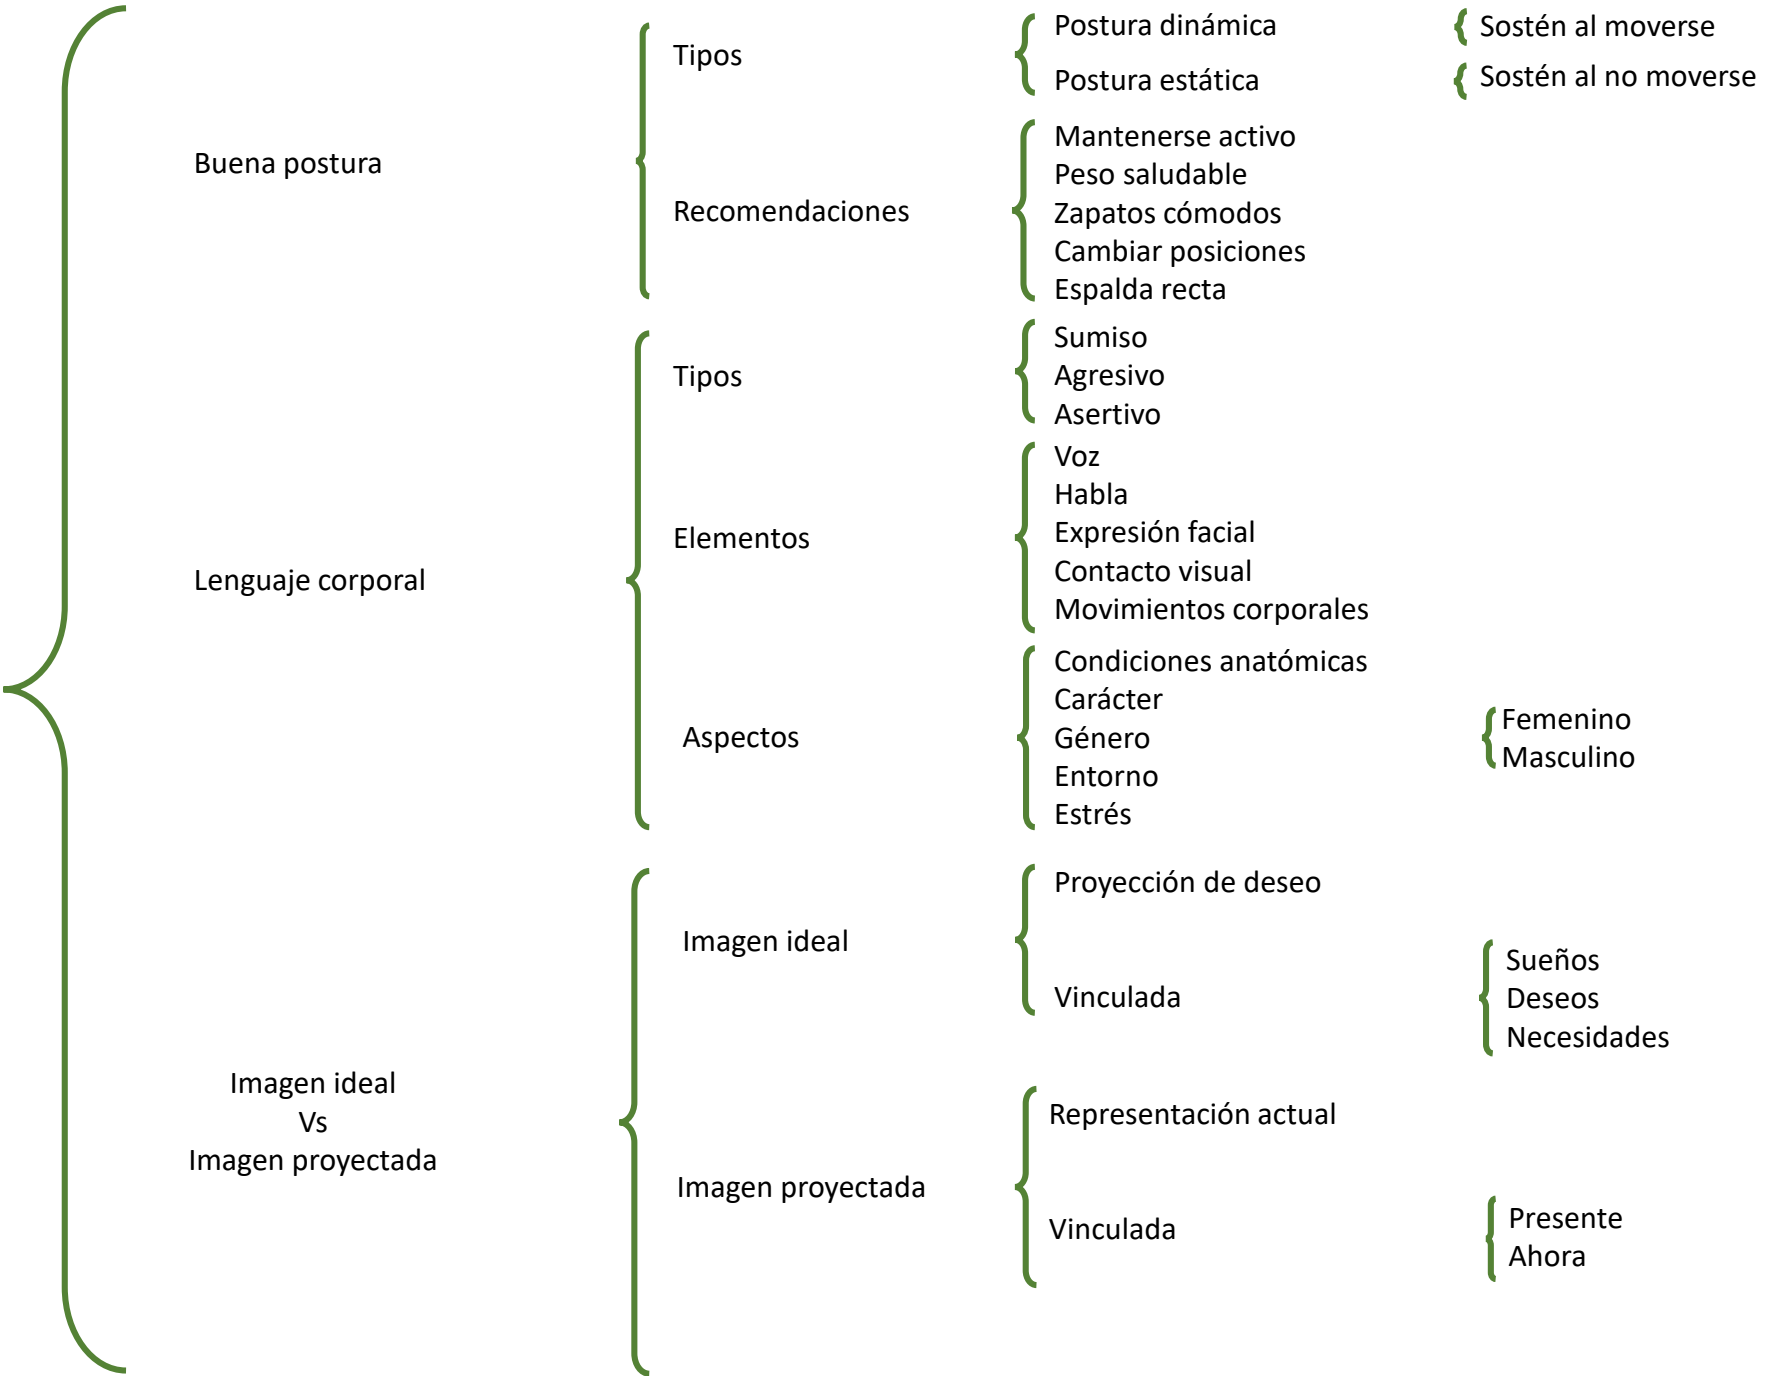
Buena postura

Tipos

Postura dinámica

Sostén al moverse

Postura estática

Sostén al no moverse

Recomendaciones

Mantenerse activo
Peso saludable
Zapatos cómodos
Cambiar posiciones
Espalda recta

Lenguaje corporal

Tipos

Sumiso
Agresivo
Asertivo

Elementos

Voz
Habla
Expresión facial
Contacto visual
Movimientos corporales

Aspectos

Condiciones anatómicas
Carácter
Género
Entorno
Estrés

Femenino
Masculino

Imagen ideal
Vs
Imagen proyectada

Imagen ideal

Proyección de deseo

Vinculada

Sueños
Deseos
Necesidades

Imagen proyectada

Representación actual

Vinculada

Presente
Ahora